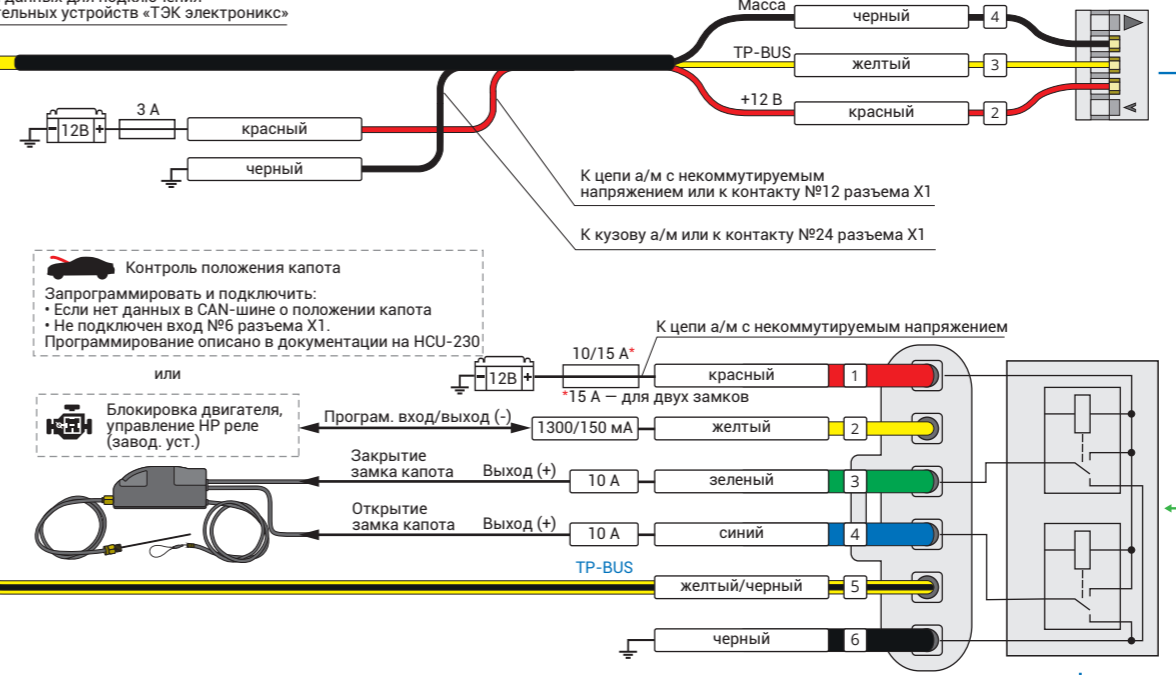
ельных устройств «ТЭК электроникс»

Масса
черный
4
TP-BUS
желтый
3
+12 В
красный
2

12В
3 А
красный
черный

К цепи а/м с некоммутируемым напряжением или к контакту №12 разъема X1
К кузову а/м или к контакту №24 разъема X1

Контроль положения капота
Запрограммировать и подключить:
• Если нет данных в CAN-шине о положении капота
• Не подключен вход №6 разъема X1.
Программирование описано в документации на HCU-230

или

Блокировка двигателя, управление НР реле (завод. уст.)

К цепи а/м с некоммутируемым напряжением
12В
10/15 А*
*15 А — для двух замков
красный
1
Програм. вход/выход (-)
1300/150 мА
желтый
2
Закрытие замка капота
Выход (+)
10 А
зеленый
3
Открытие замка капота
Выход (+)
10 А
синий
4
TP-BUS
желтый/черный
5
черный
6